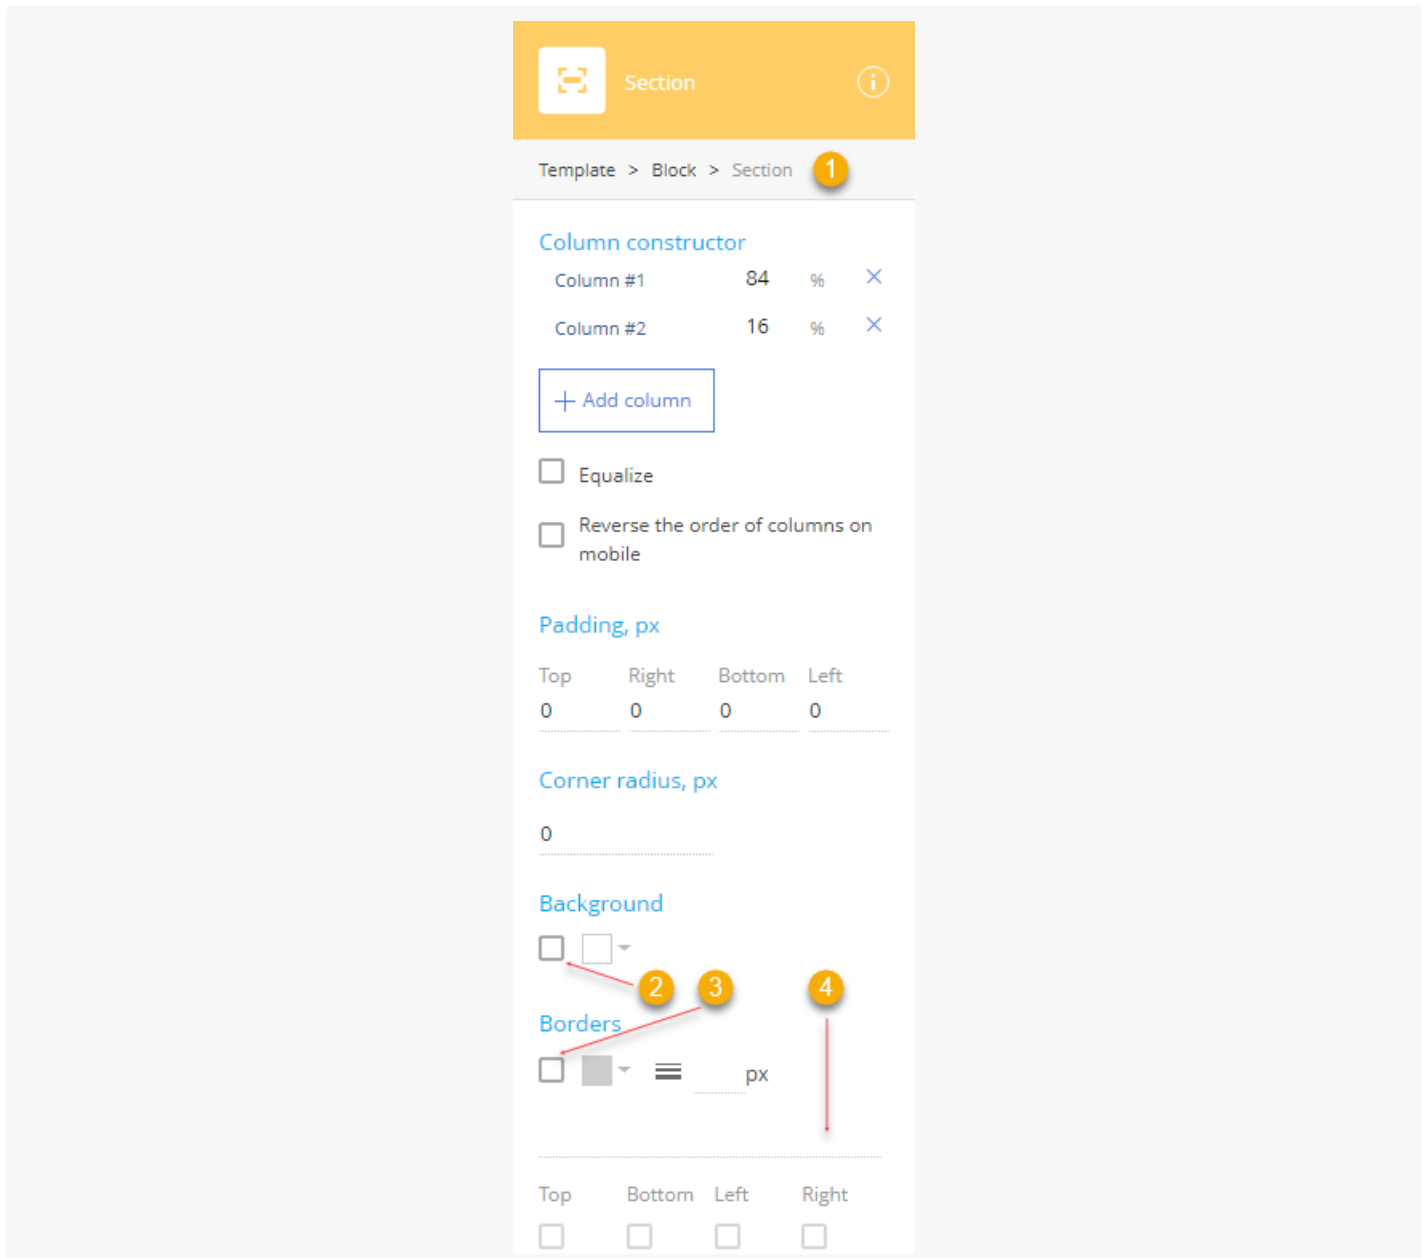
Section

Template > Block > Section 1

Column constructor

Column #1 84 %

Column #2 16 %

+ Add column

Equalize

Reverse the order of columns on mobile

Padding, px

| Top | Right | Bottom | Left |
|---|---|---|---|
| 0 | 0 | 0 | 0 |

Corner radius, px

0

Background

2 3 4

Borders

px

| Top | Bottom | Left | Right |
|---|---|---|---|